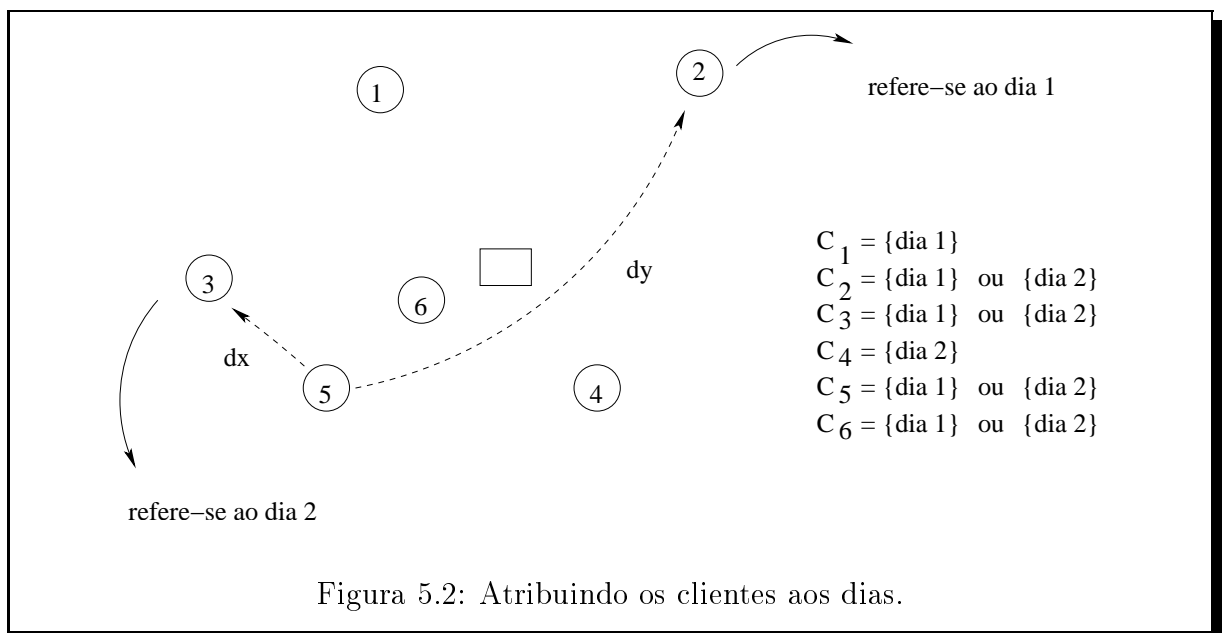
2

refere−se ao dia 1

1

$C_1 = \{\text{dia } 1\}$
$C_2 = \{\text{dia } 1\}$ ou $\{\text{dia } 2\}$
$C_3 = \{\text{dia } 1\}$ ou $\{\text{dia } 2\}$
$C_4 = \{\text{dia } 2\}$
$C_5 = \{\text{dia } 1\}$ ou $\{\text{dia } 2\}$
$C_6 = \{\text{dia } 1\}$ ou $\{\text{dia } 2\}$

dy

3

6

dx

5

4

refere−se ao dia 2

Figura 5.2: Atribuindo os clientes aos dias.